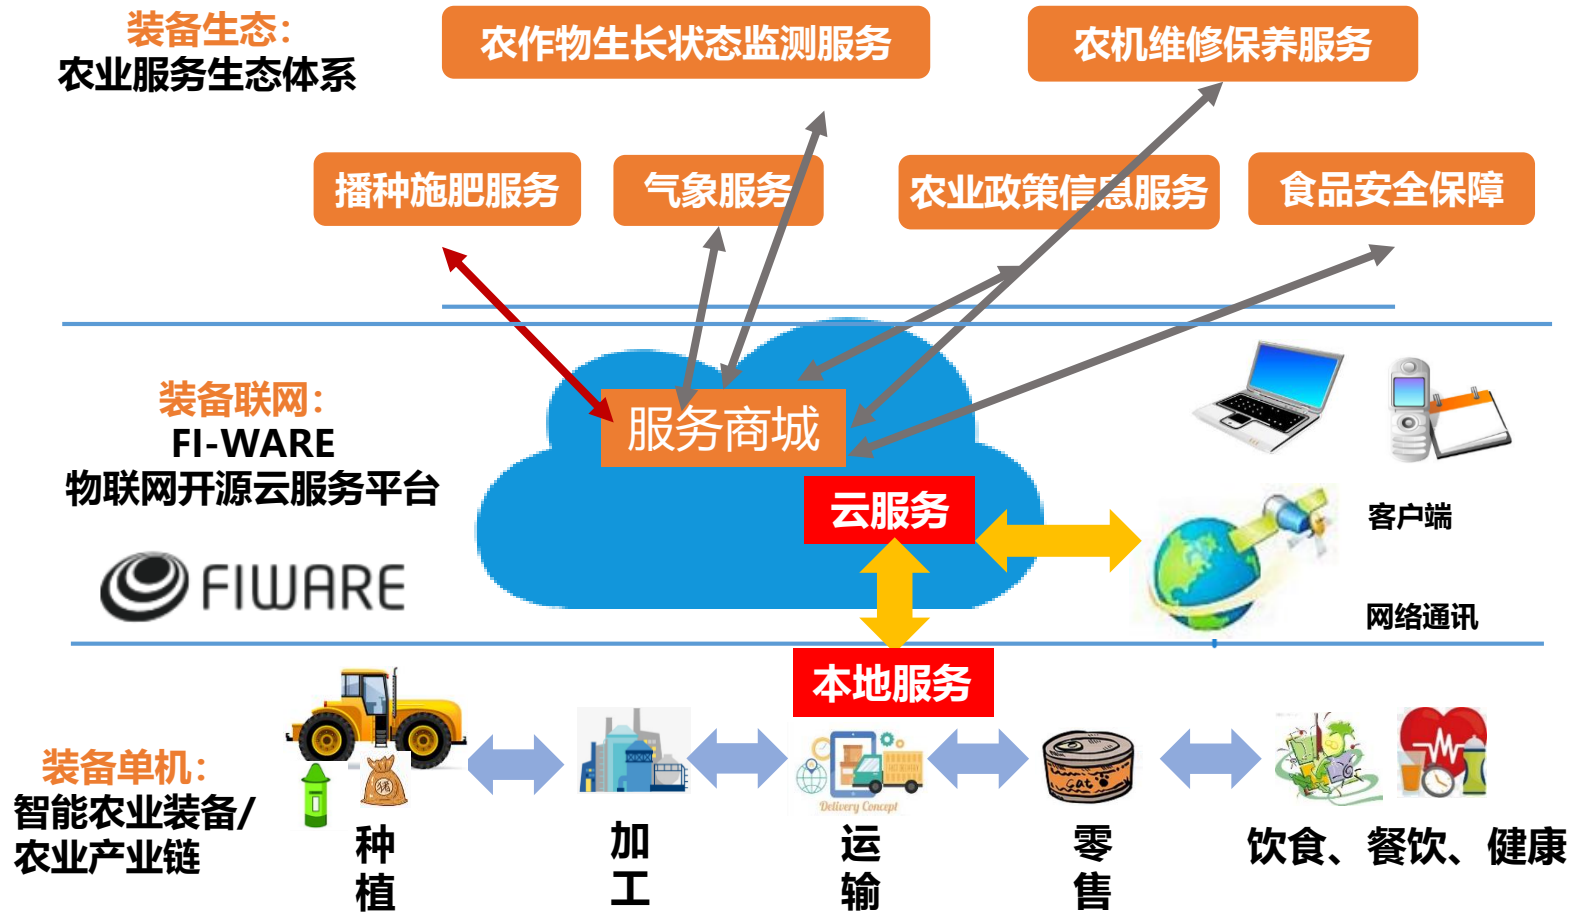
装备生态：
农业服务生态体系

农作物生长状态监测服务

农机维修保养服务

播种施肥服务

气象服务

农业政策信息服务

食品安全保障

装备联网：
FI-WARE
物联网开源云服务平台

FIWARE

服务商城

云服务

客户端

网络通讯

本地服务

装备单机：
智能农业装备/
农业产业链

Delivery Concept

种植

加工

运输

零售

饮食、餐饮、健康